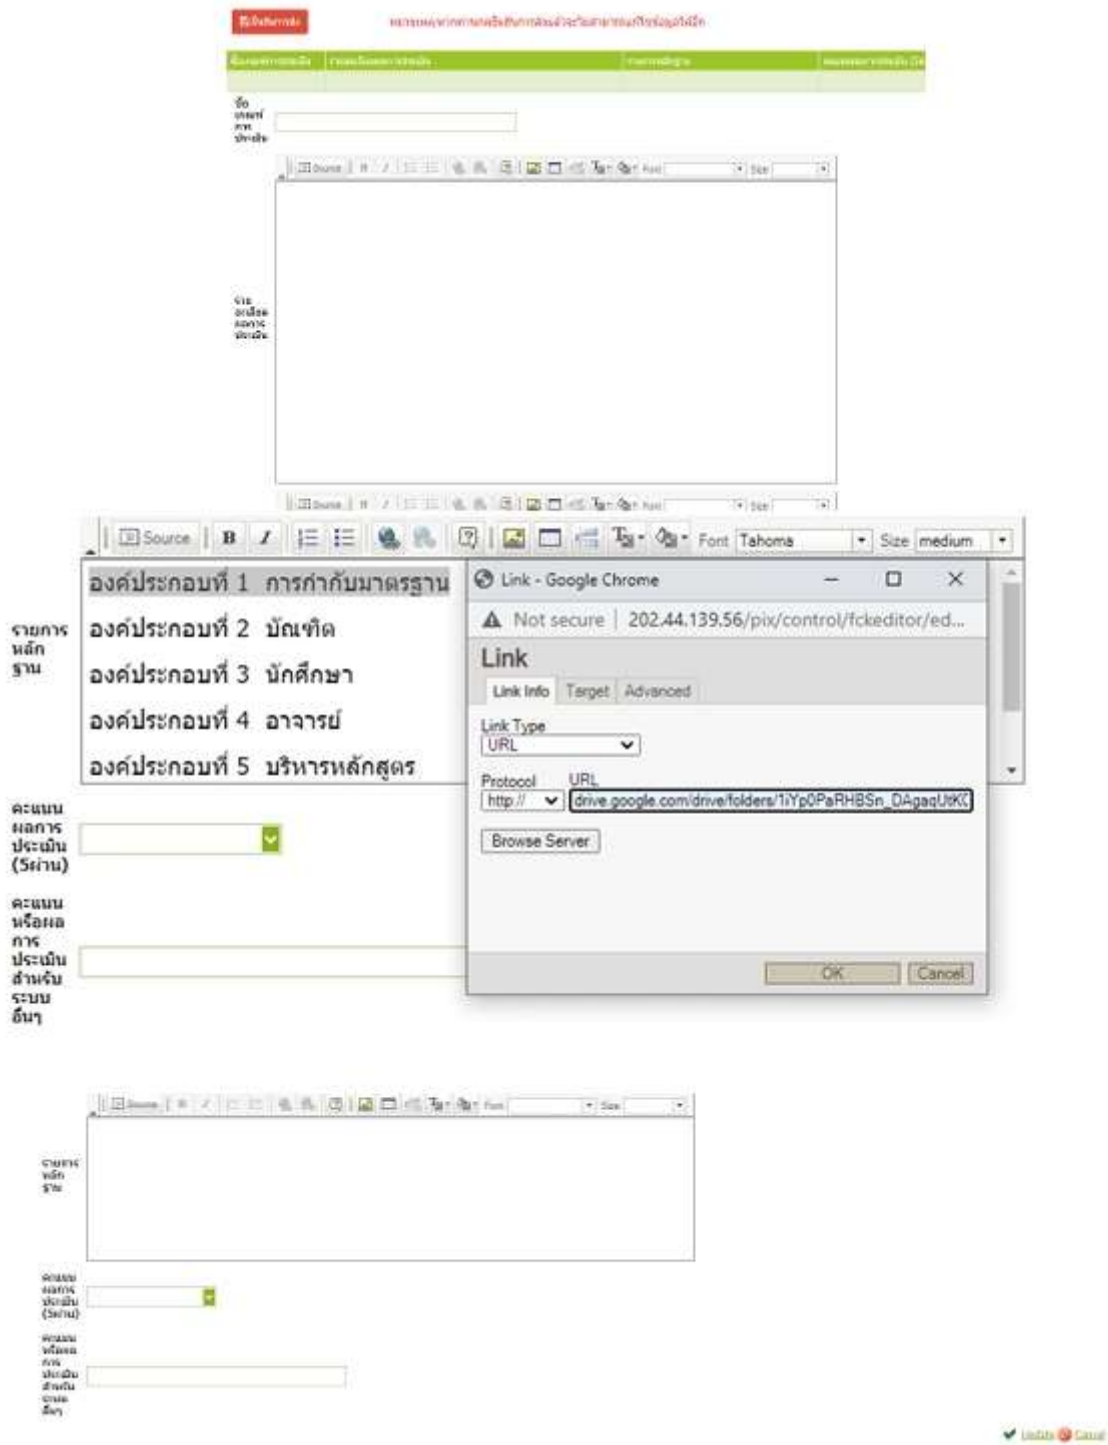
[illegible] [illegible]

| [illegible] | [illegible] | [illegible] | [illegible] |
|---|---|---|---|

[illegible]

Source B I Font Size

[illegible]

Source B I Font Size

Source B I Font Tahoma Size medium

รายการหลักฐาน

องค์ประกอบที่ 1 การกำกับมาตรฐาน

องค์ประกอบที่ 2 บัณฑิต

องค์ประกอบที่ 3 นักศึกษา

องค์ประกอบที่ 4 อาจารย์

องค์ประกอบที่ 5 บริหารหลักสูตร

Link - Google Chrome

Not secure | 202.44.139.56/pix/control/fckeditor/ed...

Link

Link Info Target Advanced

Link Type
URL

Protocol URL
http:// drive.google.com/drive/folders/1iYp0PaRHBSn_DAgaqUtK(

Browse Server

OK Cancel

คะแนนผลการประเมิน (5ผ่าน)

คะแนนหรือผลการประเมินสำหรับระบบอื่นๆ

Source B I Font Size

รายการหลักฐาน

คะแนนผลการประเมิน (5ผ่าน)

คะแนนหรือผลการประเมินสำหรับระบบอื่นๆ

Update Cancel